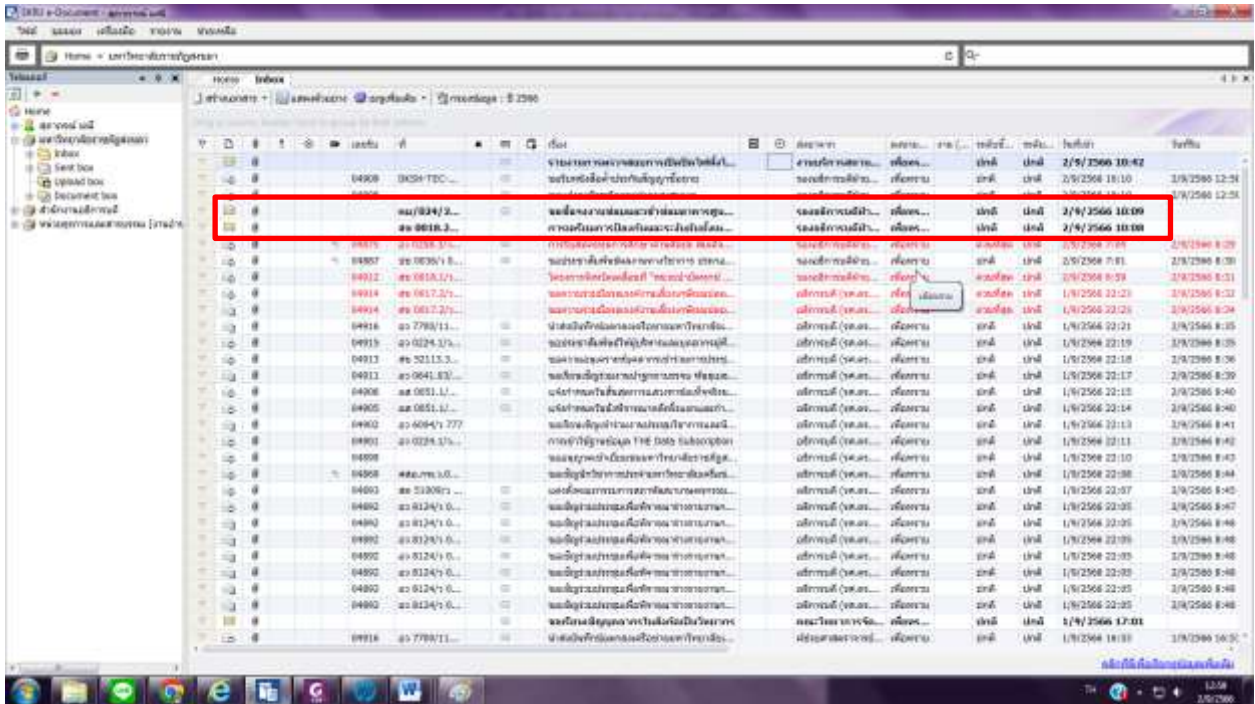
Home | Inbox

Inbox
Sent box
Upload box
Document box

| เลขที่ | ที่ | เรื่อง | ส่งมาจาก | วันที่รับ | วันที่ |
|---|---|---|---|---|---|
| | | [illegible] | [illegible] | 2/9/2566 10:42 | |
| 04908 | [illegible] | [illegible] | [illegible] | 2/9/2566 10:10 | 2/9/2566 12:58 |
| | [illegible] | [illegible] | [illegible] | 2/9/2566 10:09 | |
| | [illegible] | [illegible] | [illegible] | 2/9/2566 10:08 | |
| 04875 | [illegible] | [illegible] | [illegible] | 2/9/2566 7:09 | 2/9/2566 8:29 |
| 04887 | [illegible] | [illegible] | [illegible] | 2/9/2566 7:01 | 2/9/2566 8:30 |
| 04912 | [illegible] | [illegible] | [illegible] | 2/9/2566 6:59 | 2/9/2566 8:31 |
| 04914 | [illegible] | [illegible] | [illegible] | 1/9/2566 22:23 | 2/9/2566 8:32 |
| 04914 | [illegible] | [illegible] | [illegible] | 1/9/2566 22:23 | 2/9/2566 8:34 |
| 04916 | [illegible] | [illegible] | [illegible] | 1/9/2566 22:21 | 2/9/2566 8:35 |
| 04915 | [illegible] | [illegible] | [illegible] | 1/9/2566 22:19 | 2/9/2566 8:35 |
| 04913 | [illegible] | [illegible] | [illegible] | 1/9/2566 22:18 | 2/9/2566 8:36 |
| 04911 | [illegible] | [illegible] | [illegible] | 1/9/2566 22:17 | 2/9/2566 8:39 |
| 04906 | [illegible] | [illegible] | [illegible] | 1/9/2566 22:15 | 2/9/2566 8:40 |
| 04905 | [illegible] | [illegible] | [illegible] | 1/9/2566 22:14 | 2/9/2566 8:40 |
| 04902 | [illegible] | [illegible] | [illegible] | 1/9/2566 22:13 | 2/9/2566 8:41 |
| 04901 | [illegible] | THE Data Subscription | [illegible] | 1/9/2566 22:11 | 2/9/2566 8:42 |
| 04898 | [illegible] | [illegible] | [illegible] | 1/9/2566 22:10 | 2/9/2566 8:43 |
| 04868 | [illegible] | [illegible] | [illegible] | 1/9/2566 22:08 | 2/9/2566 8:44 |
| 04893 | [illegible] | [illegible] | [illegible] | 1/9/2566 22:07 | 2/9/2566 8:45 |
| 04892 | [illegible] | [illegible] | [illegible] | 1/9/2566 22:05 | 2/9/2566 8:47 |
| 04892 | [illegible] | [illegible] | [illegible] | 1/9/2566 22:05 | 2/9/2566 8:48 |
| 04892 | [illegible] | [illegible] | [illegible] | 1/9/2566 22:05 | 2/9/2566 8:48 |
| 04892 | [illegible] | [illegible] | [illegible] | 1/9/2566 22:05 | 2/9/2566 8:48 |
| 04892 | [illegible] | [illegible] | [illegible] | 1/9/2566 22:05 | 2/9/2566 8:48 |
| 04892 | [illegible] | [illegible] | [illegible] | 1/9/2566 22:05 | 2/9/2566 8:48 |
| 04892 | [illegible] | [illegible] | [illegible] | 1/9/2566 22:05 | 2/9/2566 8:48 |
| | | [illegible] | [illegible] | 1/9/2566 17:01 | |
| 04916 | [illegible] | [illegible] | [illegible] | 1/9/2566 16:51 | 2/9/2566 16:5 |

12:58
2/9/2566